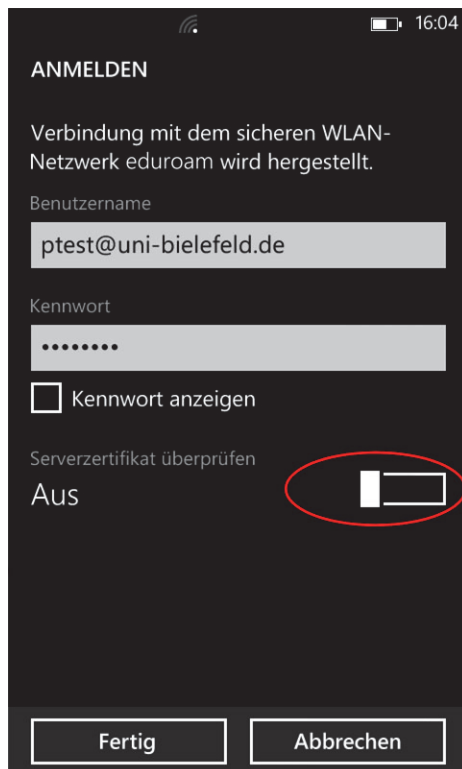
16:04

ANMELDEN

Verbindung mit dem sicheren WLAN-Netzwerk eduroam wird hergestellt.

Benutzername

ptest@uni-bielefeld.de

Kennwort

••••••••

Kennwort anzeigen

Serverzertifikat überprüfen

Aus

Fertig

Abbrechen